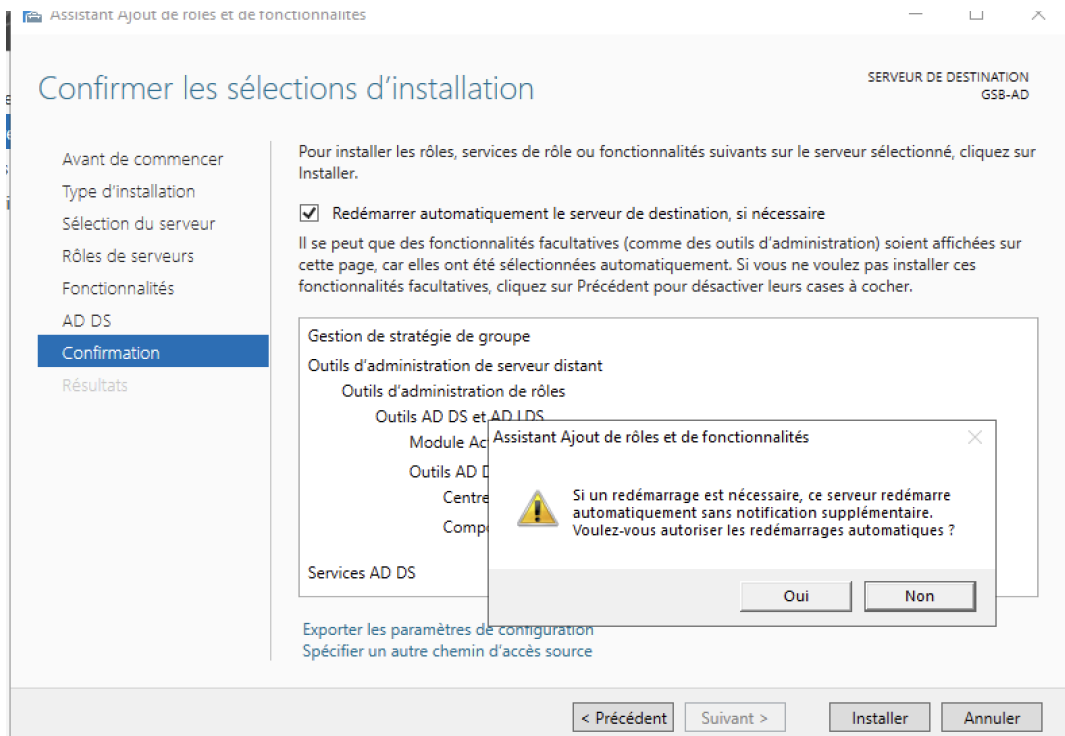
Assistant Ajout de rôles et de fonctionnalités

Confirmer les sélections d'installation

SERVEUR DE DESTINATION
GSB-AD

Avant de commencer
Type d'installation
Sélection du serveur
Rôles de serveurs
Fonctionnalités
AD DS
Confirmation
Résultats

Pour installer les rôles, services de rôle ou fonctionnalités suivants sur le serveur sélectionné, cliquez sur Installer.

☑ Redémarrer automatiquement le serveur de destination, si nécessaire

Il se peut que des fonctionnalités facultatives (comme des outils d'administration) soient affichées sur cette page, car elles ont été sélectionnées automatiquement. Si vous ne voulez pas installer ces fonctionnalités facultatives, cliquez sur Précédent pour désactiver leurs cases à cocher.

Gestion de stratégie de groupe
Outils d'administration de serveur distant
Outils d'administration de rôles
Outils AD DS et AD LDS
Module Ac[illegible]
Outils AD D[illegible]
Centre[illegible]
Compo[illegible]
Services AD DS

Assistant Ajout de rôles et de fonctionnalités

Si un redémarrage est nécessaire, ce serveur redémarre automatiquement sans notification supplémentaire. Voulez-vous autoriser les redémarrages automatiques ?

Oui Non

Exporter les paramètres de configuration
Spécifier un autre chemin d'accès source

< Précédent Suivant > Installer Annuler